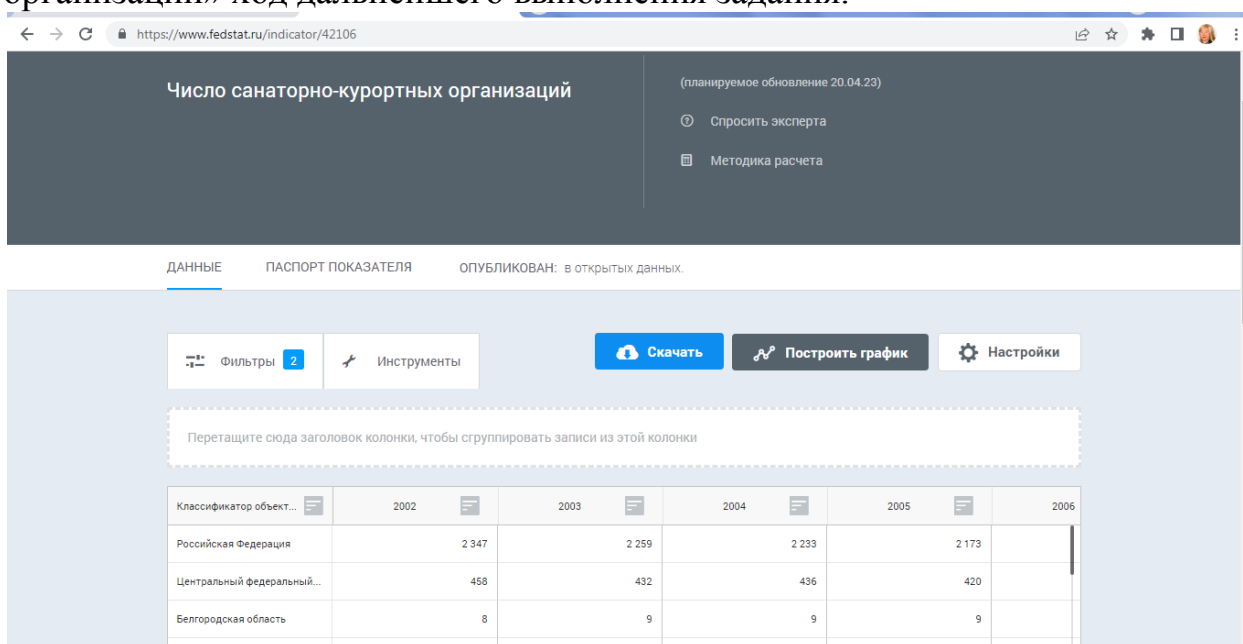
организаций» ход дальнейшего выполнения задания.

https://www.fedstat.ru/indicator/42106

Число санаторно-курортных организаций

(планируемое обновление 20.04.23)

Спросить эксперта

Методика расчета

ДАННЫЕ ПАСПОРТ ПОКАЗАТЕЛЯ ОПУБЛИКОВАН: в открытых данных.

Фильтры 2 Инструменты

Скачать Построить график Настройки

Перетащите сюда заголовок колонки, чтобы сгруппировать записи из этой колонки

| Классификатор объект... | 2002 | 2003 | 2004 | 2005 | 2006 |
|---|---|---|---|---|---|
| Российская Федерация | 2 347 | 2 259 | 2 233 | 2 173 | |
| Центральный федеральный... | 458 | 432 | 436 | 420 | |
| Белгородская область | 8 | 9 | 9 | 9 | |